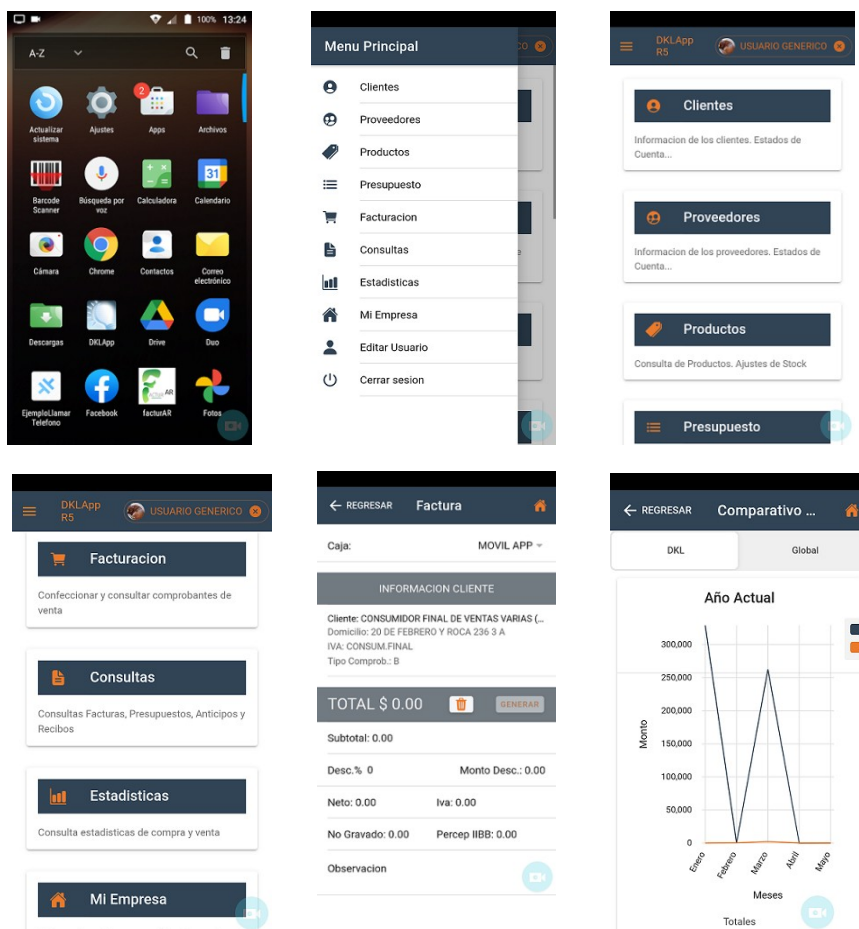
100% 13:24

A-Z

2

Actualizar sistema
Ajustes
Apps
Archivos
Barcode Scanner
Búsqueda por voz
Calculadora
31
Calendario
Cámara
Chrome
Contactos
Correo electrónico
Descargas
DKLApp
Drive
Duo
EjemploLlamar Telefono
Facebook
AR
facturAR
Fotos

Menu Principal
Clientes
Proveedores
Productos
Presupuesto
Facturacion
Consultas
Estadisticas
Mi Empresa
Editar Usuario
Cerrar sesion

DKLApp R5
USUARIO GENERICO
Clientes
Informacion de los clientes. Estados de Cuenta...
Proveedores
Informacion de los proveedores. Estados de Cuenta...
Productos
Consulta de Productos. Ajustes de Stock
Presupuesto

DKLApp R5
USUARIO GENERICO
Facturacion
Confeccionar y consultar comprobantes de venta
Consultas
Consultas Facturas, Presupuestos, Anticipos y Recibos
Estadisticas
Consulta estadisticas de compra y venta
Mi Empresa

REGRESAR
Factura
Caja:
MOVIL APP
INFORMACION CLIENTE
Cliente: CONSUMIDOR FINAL DE VENTAS VARIAS (...
Domicilio: 20 DE FEBRERO Y ROCA 236 3 A
IVA: CONSUM.FINAL
Tipo Comprob.: B
TOTAL $ 0.00
GENERAR
Subtotal: 0.00
Desc.% 0
Monto Desc.: 0.00
Neto: 0.00
Iva: 0.00
No Gravado: 0.00
Percep IIBB: 0.00
Observacion

REGRESAR
Comparativo ...
DKL
Global
Año Actual
300,000
250,000
200,000
150,000
100,000
50,000
0
Monto
Enero
Febrero
Marzo
Abril
Mayo
Meses
Totales